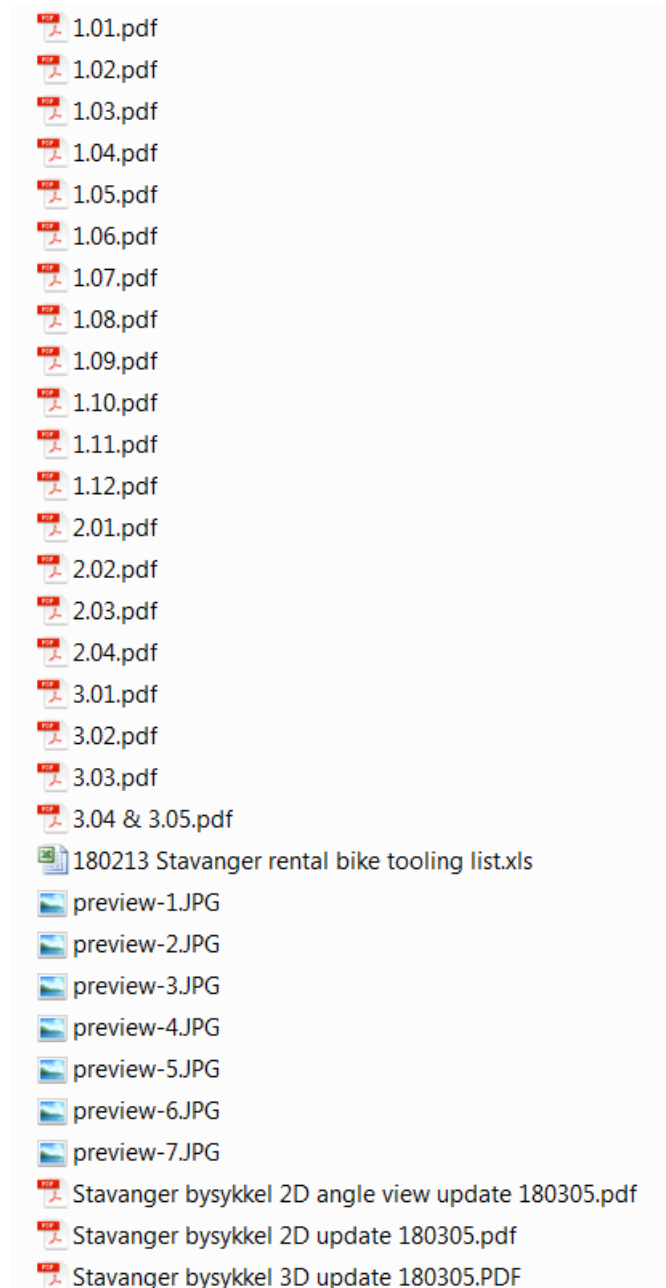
1.01.pdf
1.02.pdf
1.03.pdf
1.04.pdf
1.05.pdf
1.06.pdf
1.07.pdf
1.08.pdf
1.09.pdf
1.10.pdf
1.11.pdf
1.12.pdf
2.01.pdf
2.02.pdf
2.03.pdf
2.04.pdf
3.01.pdf
3.02.pdf
3.03.pdf
3.04 & 3.05.pdf
180213 Stavanger rental bike tooling list.xls
preview-1.JPG
preview-2.JPG
preview-3.JPG
preview-4.JPG
preview-5.JPG
preview-6.JPG
preview-7.JPG
Stavanger bysykkel 2D angle view update 180305.pdf
Stavanger bysykkel 2D update 180305.pdf
Stavanger bysykkel 3D update 180305.PDF